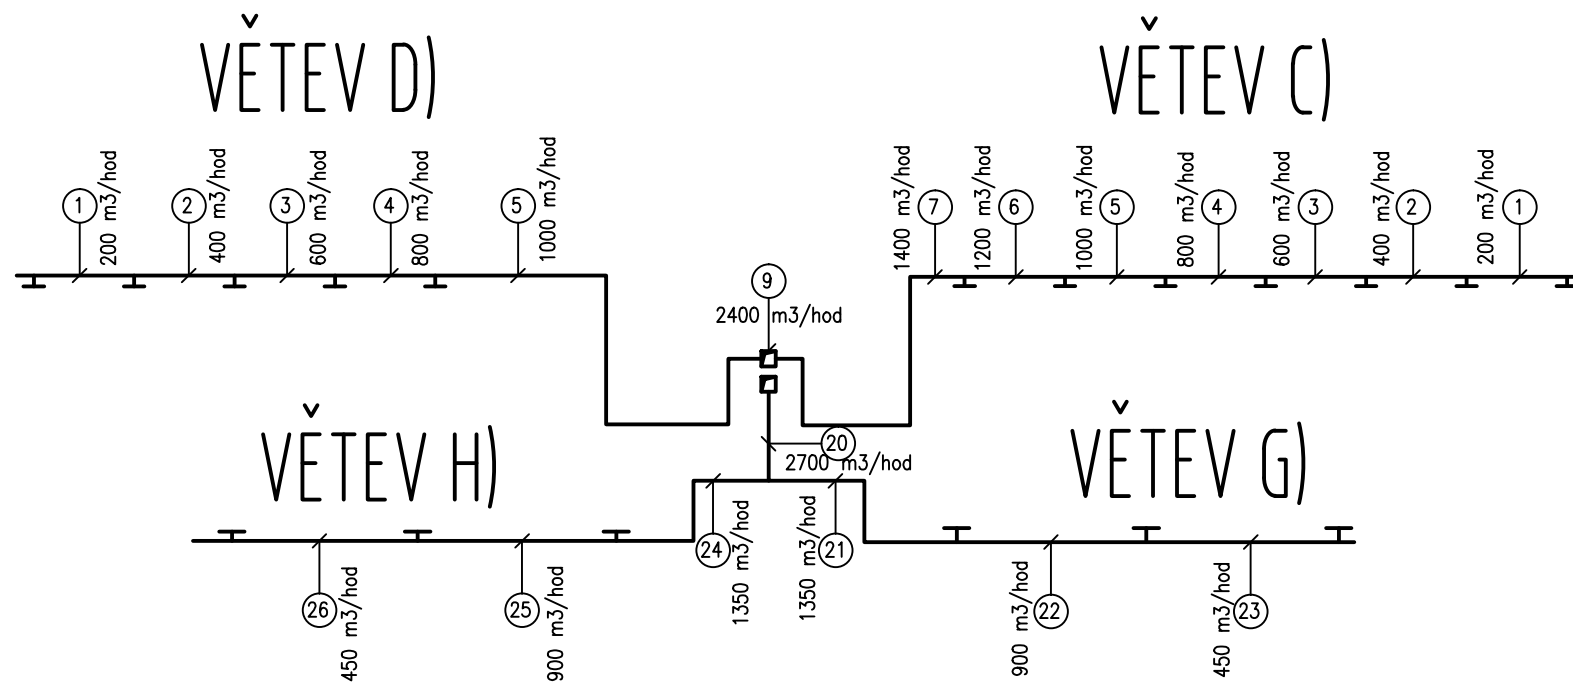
VĚTEV D)

VĚTEV C)

1 200 m3/hod
2 400 m3/hod
3 600 m3/hod
4 800 m3/hod
5 1000 m3/hod

1400 m3/hod 7
1200 m3/hod 6
1000 m3/hod 5
800 m3/hod 4
600 m3/hod 3
400 m3/hod 2
200 m3/hod 1

9
2400 m3/hod

VĚTEV H)

20
2700 m3/hod

VĚTEV G)

26 450 m3/hod
25 900 m3/hod
24 1350 m3/hod
1350 m3/hod 21
900 m3/hod 22
450 m3/hod 23